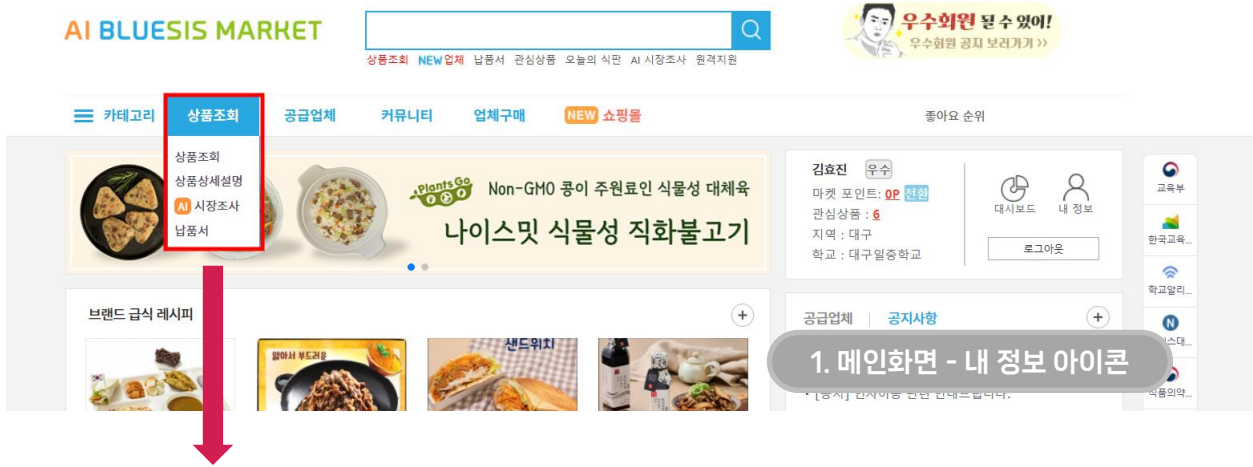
AI BLUESIS MARKET

상품조회 NEW업체 납품서 관심상품 오늘의 식판 AI 시장조사 원격지원

우수회원 될 수 있어! 우수회원 공지 보러가기 >>

카테고리 상품조회 공급업체 커뮤니티 업체구매 NEW 쇼핑몰 좋아요 순위

상품조회
상품상세설명
AI 시장조사
납품서

Plants Go Non-GMO 콩이 주원료인 식물성 대체육
나이스밋 식물성 직화불고기

김효진 우수
마켓 포인트: 0P 전환
관심상품 : 6
지역 : 대구
학교 : 대구일중학교

대시보드 내 정보
로그아웃

교육부
한국교육...
학교알리...
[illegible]스대...
식품의약...

브랜드 급식 레시피

얇아서 부드러운
샌드위치

공급업체 공지사항

1. 메인화면 - 내 정보 아이콘

• [공지] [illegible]